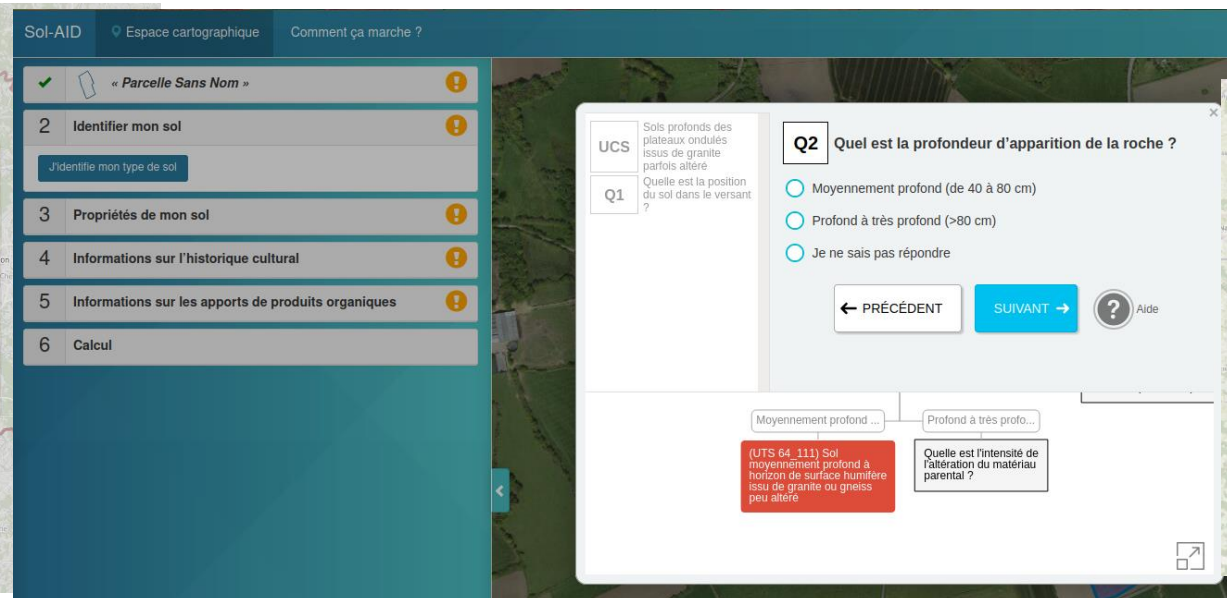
Sol-AID
Espace cartographique
Comment ça marche ?

« Parcelle Sans Nom »

2 Identifier mon sol

J'identifie mon type de sol

3 Propriétés de mon sol

4 Informations sur l'historique cultural

5 Informations sur les apports de produits organiques

6 Calcul

UCS Sols profonds des plateaux ondulés issus de granite parfois altéré

Q1 Quelle est la position du sol dans le versant ?

Q2 Quel est la profondeur d'apparition de la roche ?

Moyennement profond (de 40 à 80 cm)

Profond à très profond (>80 cm)

Je ne sais pas répondre

← PRÉCÉDENT

SUIVANT →

Aide

Moyennement profond ...

Profond à très profo...

(UTS 64_111) Sol moyennement profond à horizon de surface humifère issu de granite ou gneiss peu altéré

Quelle est l'intensité de l'altération du matériau parental ?